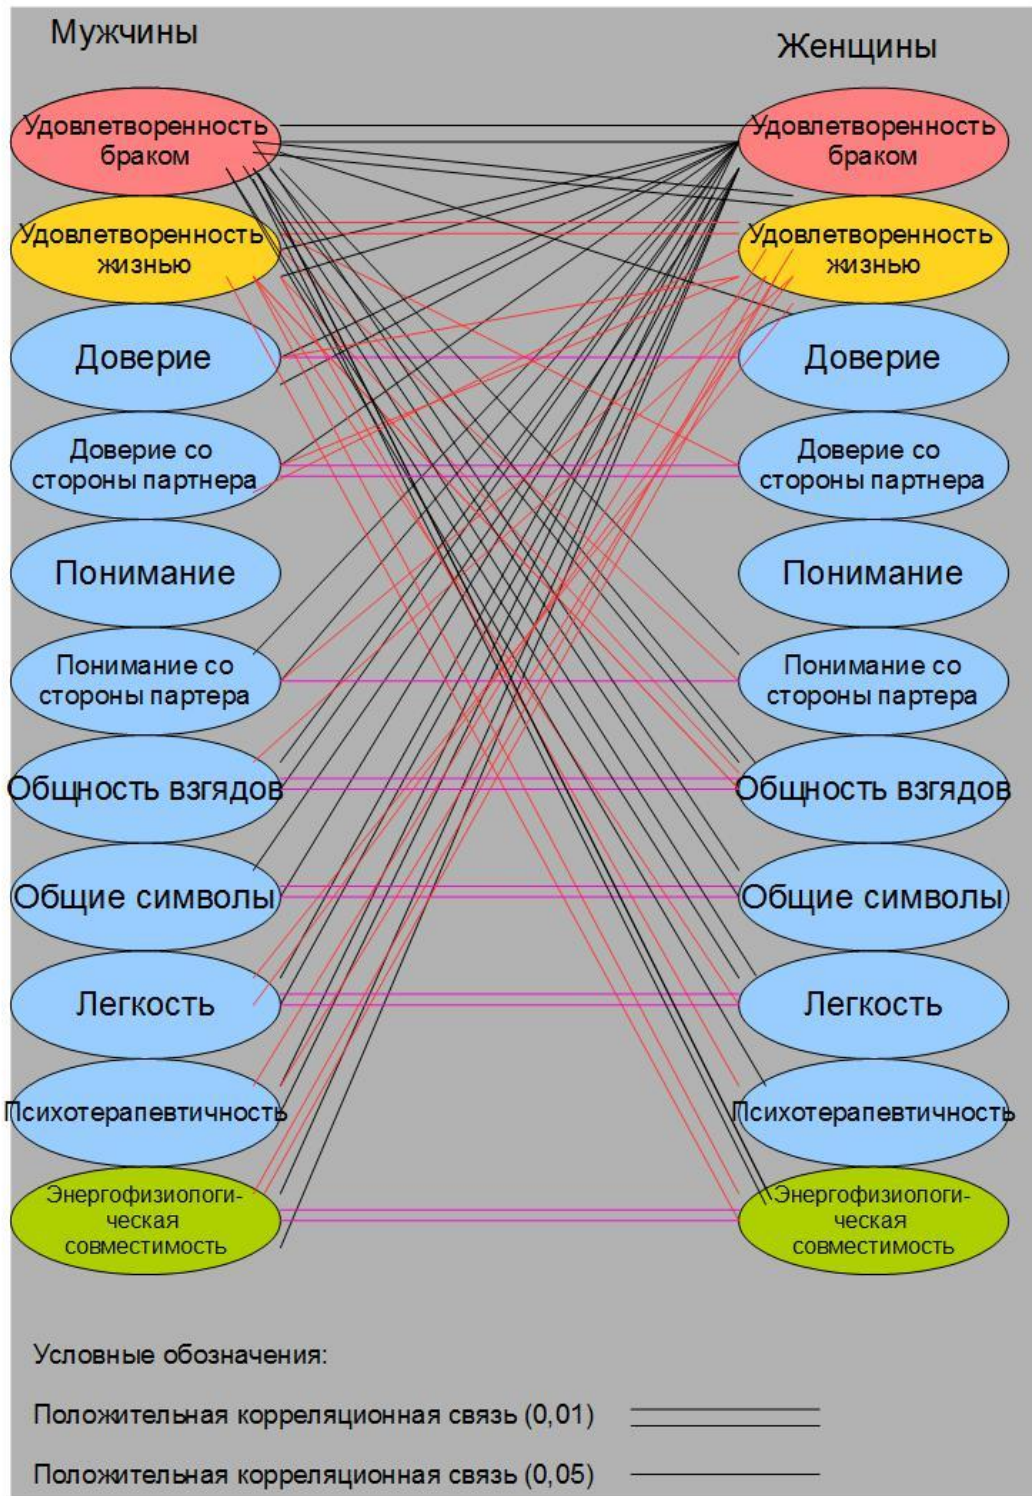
Мужчины

Женщины

Удовлетворенность браком

Удовлетворенность браком

Удовлетворенность жизнью

Удовлетворенность жизнью

Доверие

Доверие

Доверие со стороны партнера

Доверие со стороны партнера

Понимание

Понимание

Понимание со стороны партера

Понимание со стороны партера

Общность взглядов

Общность взглядов

Общие символы

Общие символы

Легкость

Легкость

Психотерапевтичность

Психотерапевтичность

Энергофизиологическая совместимость

Энергофизиологическая совместимость

Условные обозначения:

Положительная корреляционная связь (0,01)

Положительная корреляционная связь (0,05)